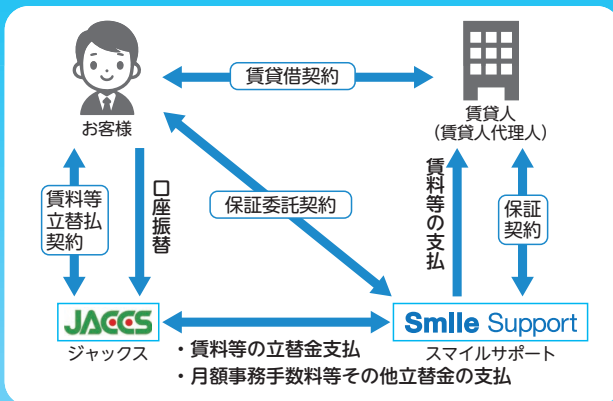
賃貸借契約

お客様

賃貸人
（賃貸人代理人）

賃料等立替払契約

口座振替

保証委託契約

賃料等の支払

保証契約

JACCS
ジャックス

Smile Support
スマイルサポート

・賃料等の立替金支払
・月額事務手数料等その他立替金の支払